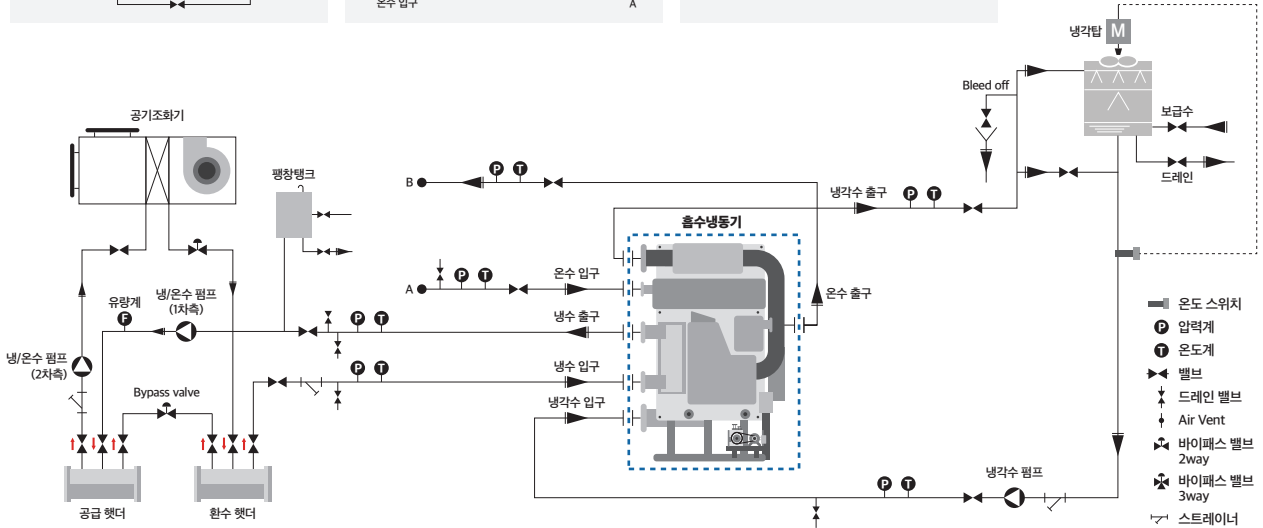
온수 입구
A

냉각탑
M
Bleed off
보급수
드레인
공기조화기
팽창탱크
B
P
T
냉각수 출구
P
T
흡수냉동기
A
P
T
온수 입구
온수 출구
유량계
F
냉/온수 펌프
(1차측)
P
T
냉수 출구
냉/온수 펌프
(2차측)
P
T
냉수 입구
Bypass valve
냉각수 입구
공급 햇더
환수 햇더
P
T
냉각수 펌프

온도 스위치
P 압력계
T 온도계
밸브
드레인 밸브
Air Vent
바이패스 밸브
2way
바이패스 밸브
3way
스트레이너